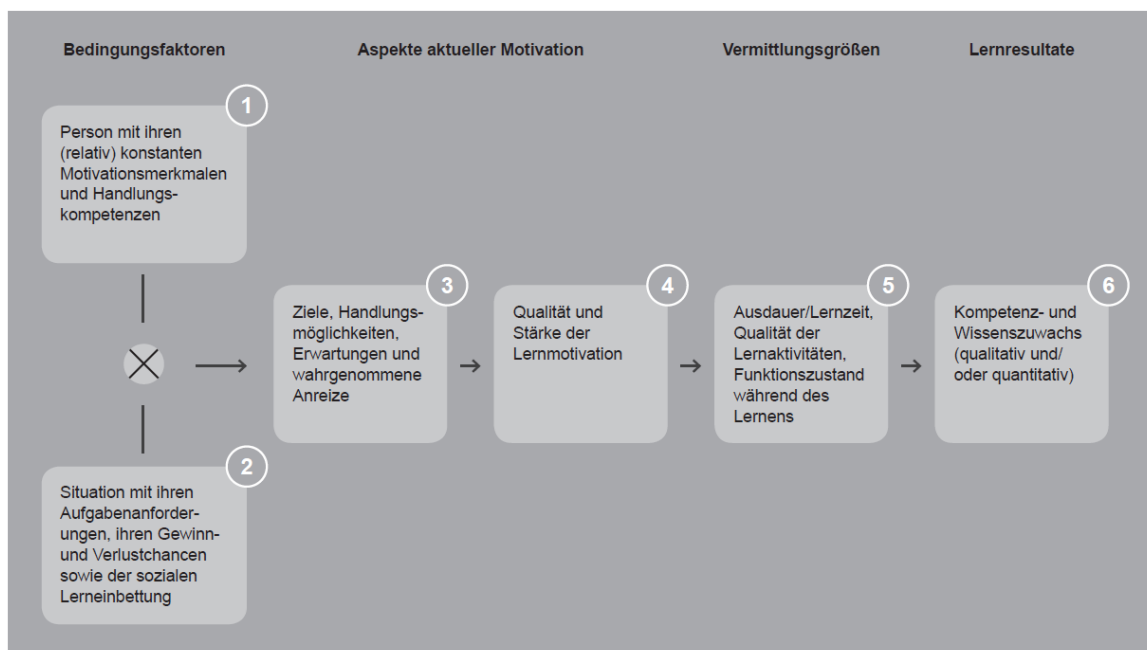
Bedingungsfaktoren

Aspekte aktueller Motivation

Vermittlungsgrößen

Lernresultate

1

Person mit ihren (relativ) konstanten Motivationsmerkmalen und Handlungskompetenzen

2

Situation mit ihren Aufgabenanforderungen, ihren Gewinn- und Verlustchancen sowie der sozialen Lerneinbettung

3

Ziele, Handlungsmöglichkeiten, Erwartungen und wahrgenommene Anreize

4

Qualität und Stärke der Lernmotivation

5

Ausdauer/Lernzeit, Qualität der Lernaktivitäten, Funktionszustand während des Lernens

6

Kompetenz- und Wissenszuwachs (qualitativ und/ oder quantitativ)